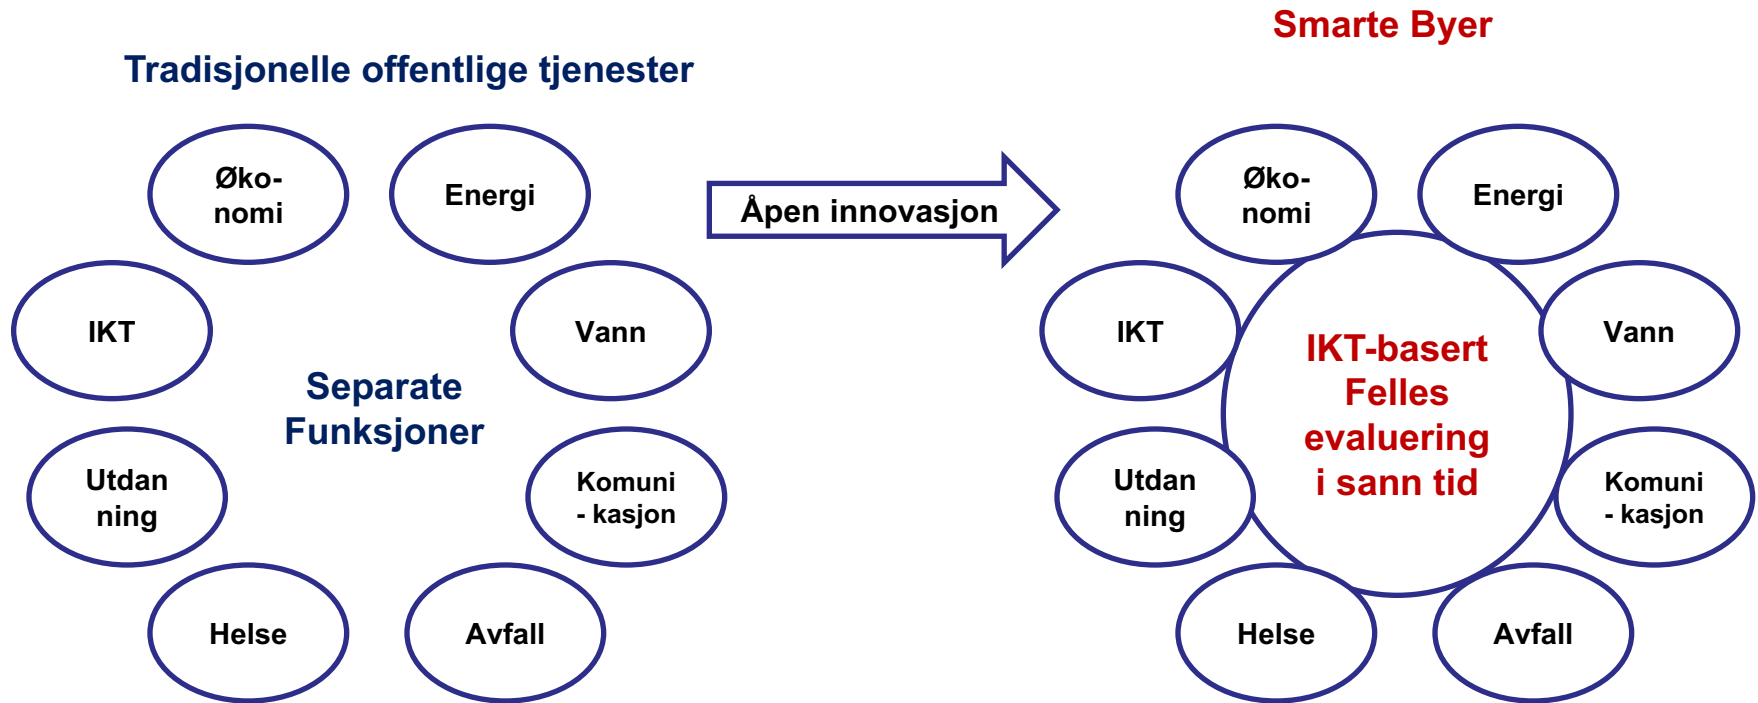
Smarte Byer

Tradisjonelle offentlige tjenester

Øko-
nomi

Energi

IKT

Vann

Separate Funksjoner

Utdan ning

Komuni - kasjon

Helse

Avfall

Åpen innovasjon

Øko-
nomi

Energi

IKT

IKT-basert Felles evaluering i sann tid

Vann

Utdan ning

Komuni - kasjon

Helse

Avfall